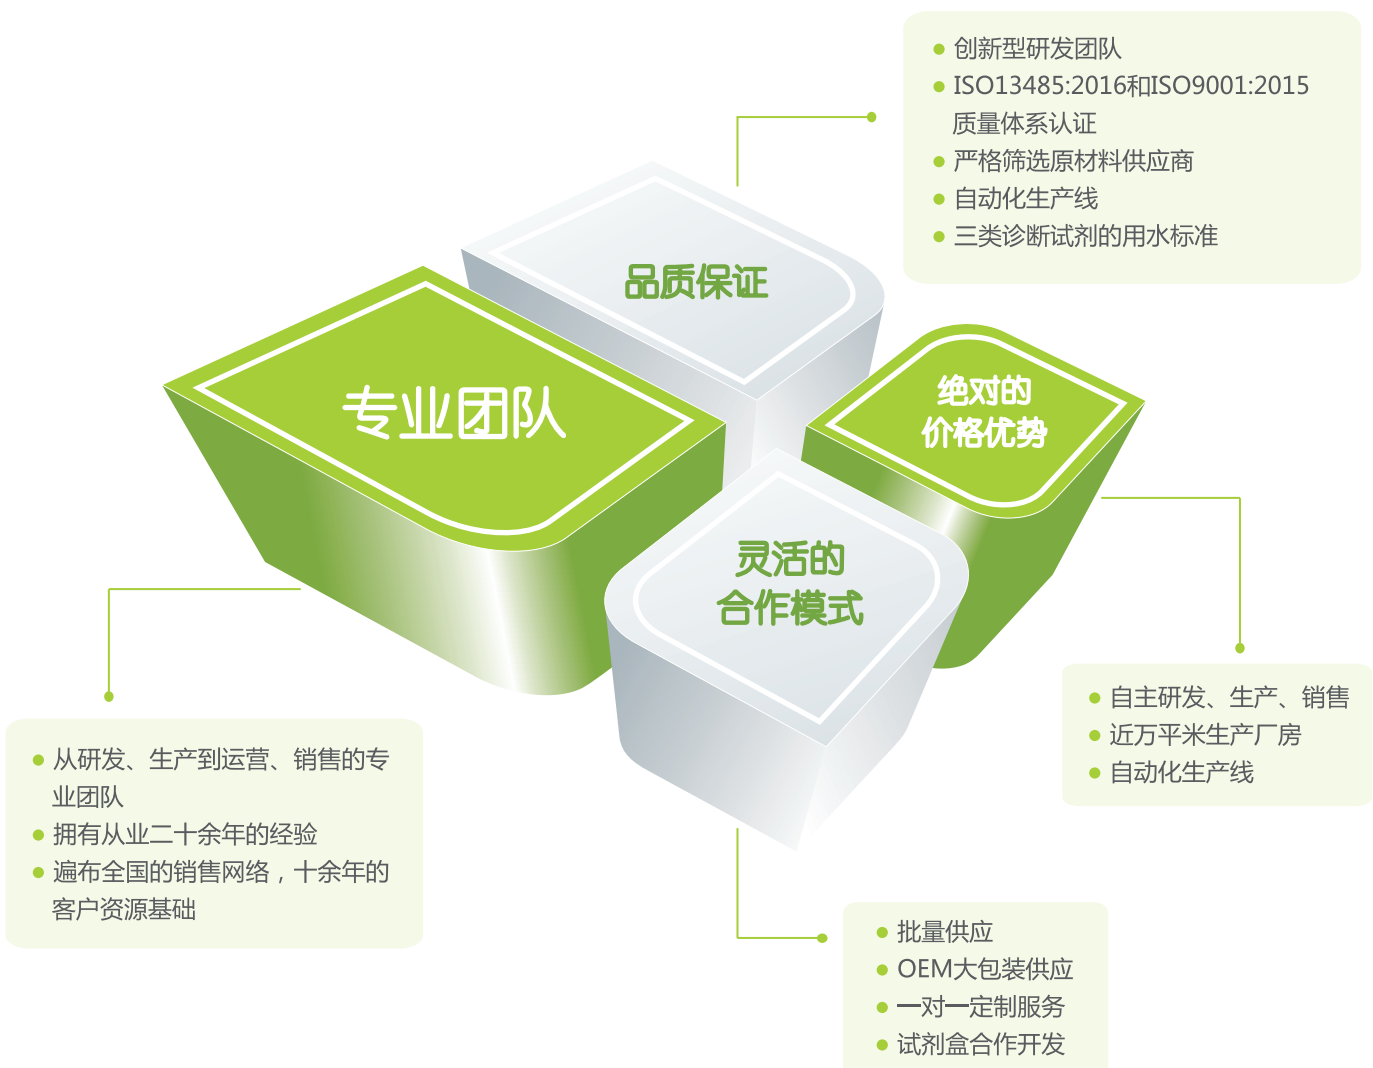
- 创新型研发团队
- ISO13485:2016和ISO9001:2015质量体系认证
- 严格筛选原材料供应商
- 自动化生产线
- 三类诊断试剂的用水标准

品质保证

专业团队

绝对的价格优势

灵活的合作模式

- 自主研发、生产、销售
- 近万平米生产厂房
- 自动化生产线

- 从研发、生产到运营、销售的专业团队
- 拥有从业二十余年的经验
- 遍布全国的销售网络，十余年的客户资源基础

- 批量供应
- OEM大包装供应
- 一对一定制服务
- 试剂盒合作开发